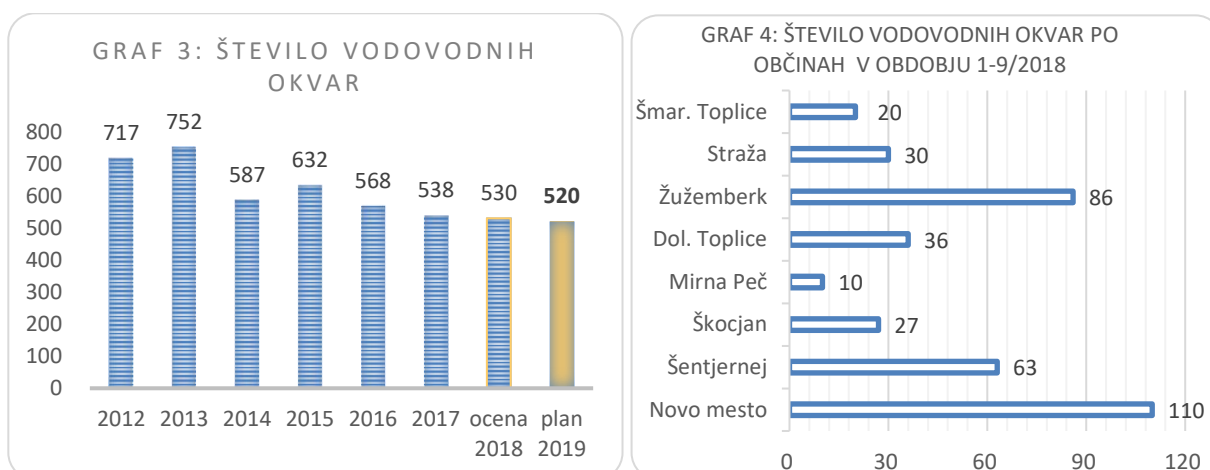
GRAF 3: ŠTEVILO VODOVODNIH OKVAR

800
700
600
500
400
300
200
100
0

717 752 587 632 568 538 530 **520**

2012 2013 2014 2015 2016 2017 ocena 2018 plan 2019

GRAF 4: ŠTEVILO VODOVODNIH OKVAR PO OBČINAH V OBDOBJU 1-9/2018

Šmar. Toplice 20
Straža 30
Žužemberk 86
Dol. Toplice 36
Mirna Peč 10
Škocjan 27
Šentjernej 63
Novo mesto 110

0 30 60 90 120